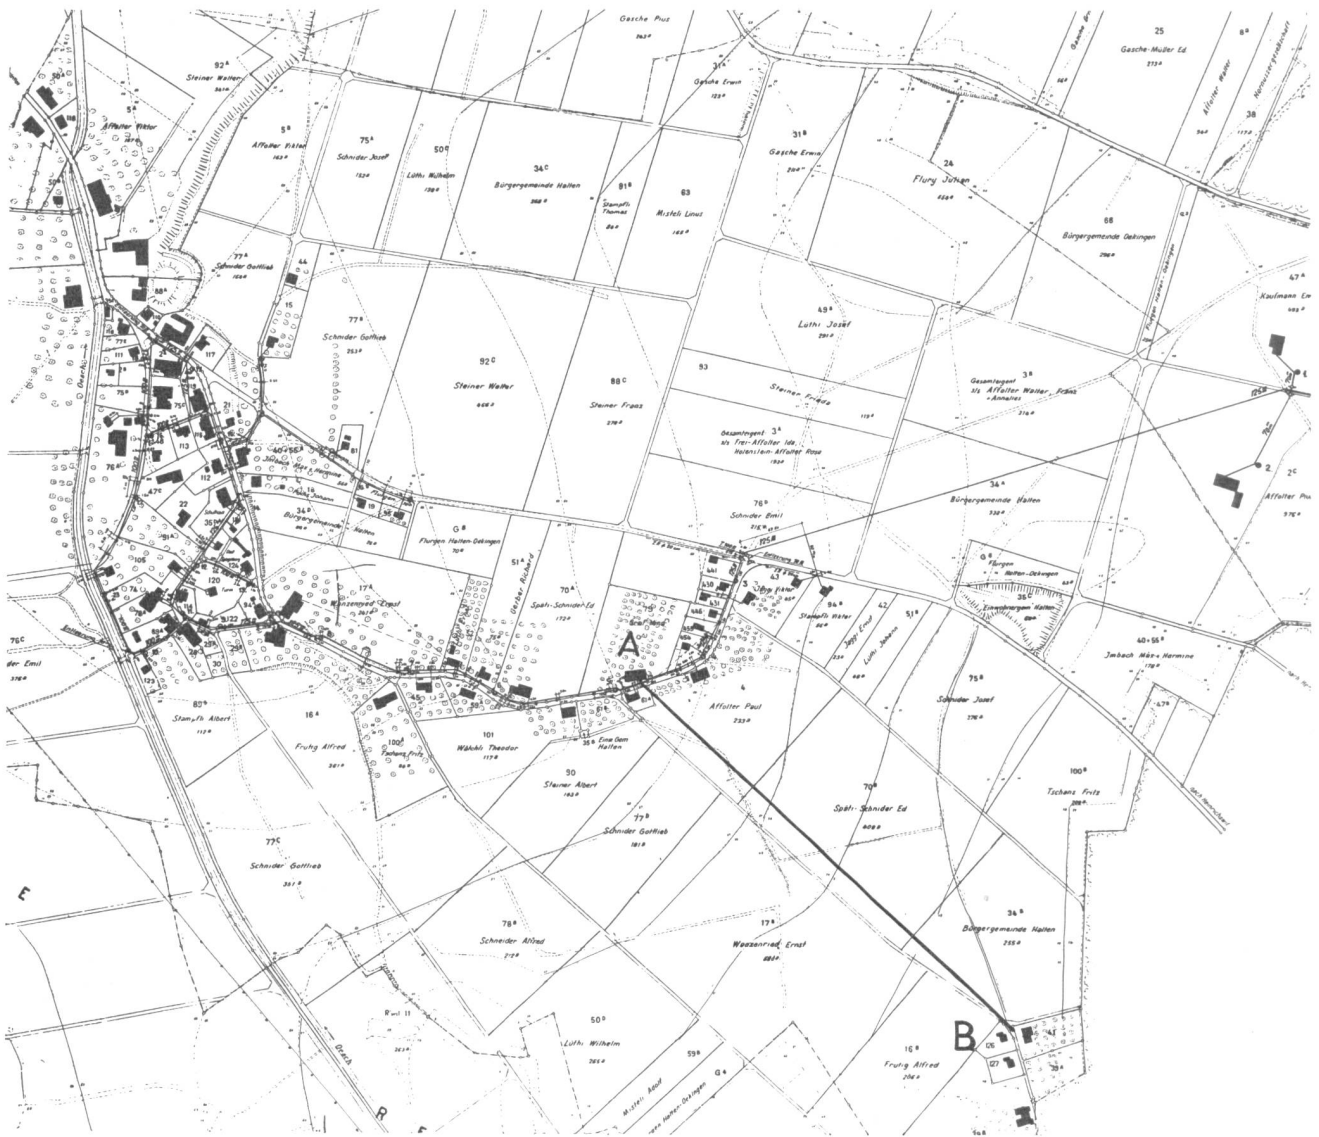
Gasche Pius
25
Gasche-Müller Ed
92
Steiner Walter
5
Affolter Viktor
5
Affolter Viktor
75
Schnider Josef
50
Lüthi Wilhelm
34c
Bürgergemeinde Halten
81
Stampfli Thomas
63
Misteli Linus
Gasche Erwin
31
Gasche Erwin
24
Flury Julius
68
Bürgergemeinde Oekingen
47
Kaufmann Em
77
Schnider Gottlieb
44
15
77
Schnider Gottlieb
92c
Steiner Walter
88c
Steiner Franz
49
Lüthi Josef
93
Steiner Franz
Gesamtgut 3
s/s Affolter Walter, Franz + Annelies
Gesamtgut 3
s/s Frei-Affolter Ida, Holenstein-Affolter Rosa
117
111
113
112
22
120
81
Bürgergemeinde Halten
76
Schnider Emil
34
Bürgergemeinde Halten
2
2c
Affolter Pius
G
Flurgen Halten-Oekingen
51
Gerber Richard
70
Späti-Schnider Ed
17
Wanzenried Ernst
A
3
43
94
Stampfli Viktor
42
Jeggi Ernst
51
Lüthi Johann
G
Flurgen Halten-Oekingen
Einwohnergem. Halten
36c
40+56
Jmbach Max + Hermine
47
4
Affolter Paul
75
Schnider Josef
76c
der Emil
30
123
85
Stampfli Albert
16
Frutig Alfred
100
Tschanz Fritz
101
Wähli Theodor
35
Einw.Gem. Halten
90
Steiner Albert
77b
Schnider Gottlieb
70
Späti-Schnider Ed
100
Tschanz Fritz
77c
Schnider Gottlieb
E
78
Schneider Alfred
17
Wanzenried Ernst
34
Bürgergemeinde Halten
50
Lüthi Wilhelm
59
Misteli Beat
G
Halten-Oekingen
16
Frutig Alfred
B
126
127
41
39
Oesch
R
E